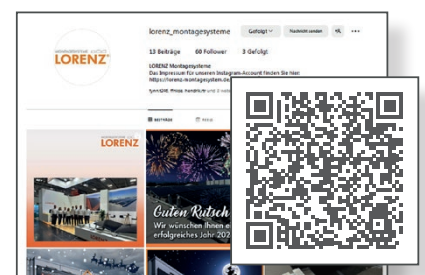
lorenz_montagesysteme Gefolgt Nachricht senden

13 Beiträge 60 Follower 3 Gefolgt

LORENZ Montagesysteme
Das Impressum für unseren Instagram-Account finden Sie hier:
https://lorenz-montagesystem.de

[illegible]

LORENZ

BEITRÄGE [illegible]

Guten Rutsch
Wir wünschen Ihnen e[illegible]
erfolgreiches Jahr 202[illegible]